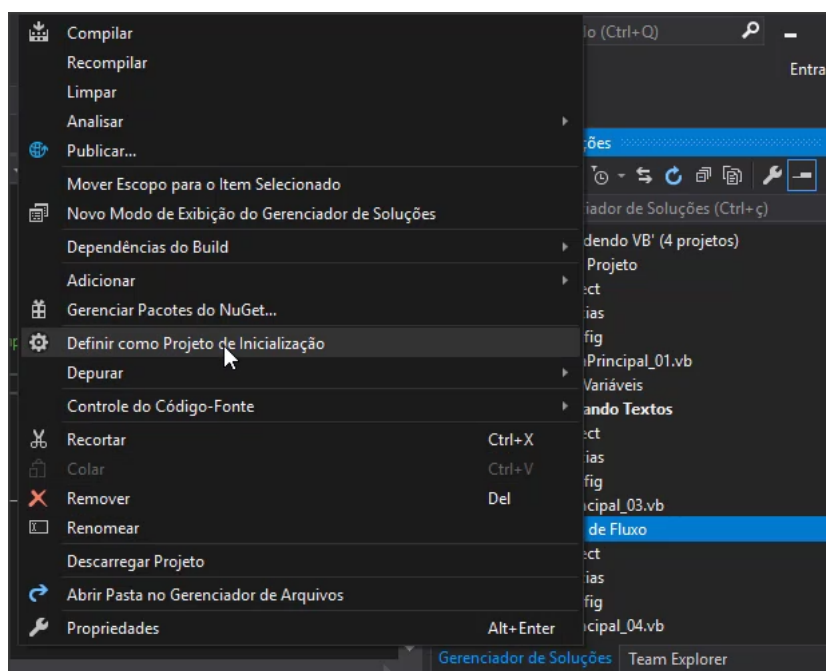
Compilar
Recompilar
Limpar
Analisar
Publicar...
Mover Escopo para o Item Selecionado
Novo Modo de Exibição do Gerenciador de Soluções
Dependências do Build
Adicionar
Gerenciar Pacotes do NuGet...
Definir como Projeto de Inicialização
Depurar
Controle do Código-Fonte
Recortar Ctrl+X
Colar Ctrl+V
Remover Del
Renomear
Descarregar Projeto
Abrir Pasta no Gerenciador de Arquivos
Propriedades Alt+Enter

o (Ctrl+Q)
Entra
ções
iador de Soluções (Ctrl+ç)
dendo VB' (4 projetos)
Projeto
ect
ias
fig
Principal_01.vb
Variáveis
ando Textos
ect
ias
fig
cipal_03.vb
de Fluxo
ect
ias
fig
cipal_04.vb
Gerenciador de Soluções
Team Explorer